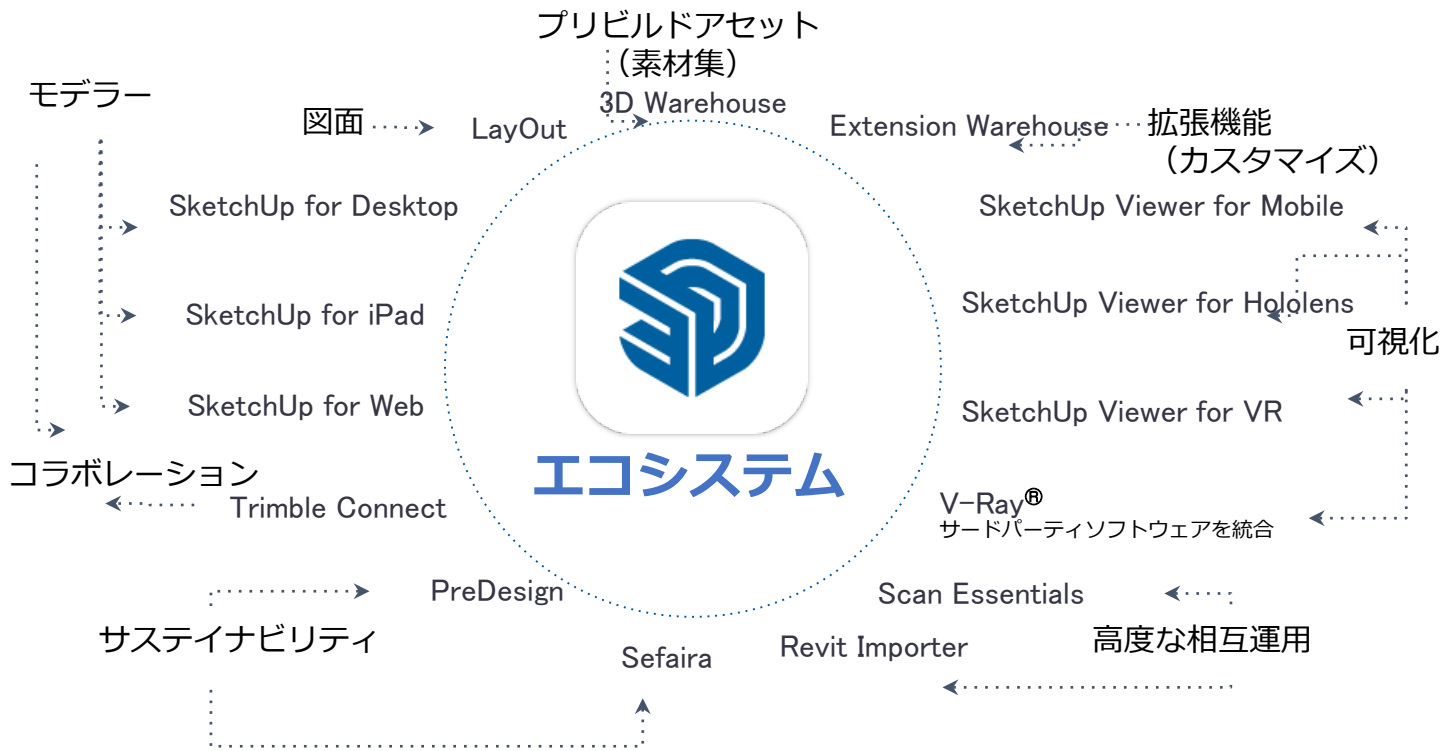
プリビルドアセット
（素材集）
3D Warehouse

モデラー

図面

LayOut

Extension Warehouse

拡張機能
（カスタマイズ）

SketchUp for Desktop

SketchUp Viewer for Mobile

SketchUp for iPad

SketchUp Viewer for Hololens

可視化

SketchUp for Web

SketchUp Viewer for VR

エコシステム

コラボレーション

Trimble Connect

V-Ray®
サードパーティソフトウェアを統合

PreDesign

Scan Essentials

サステイナビリティ

高度な相互運用

Sefaira

Revit Importer